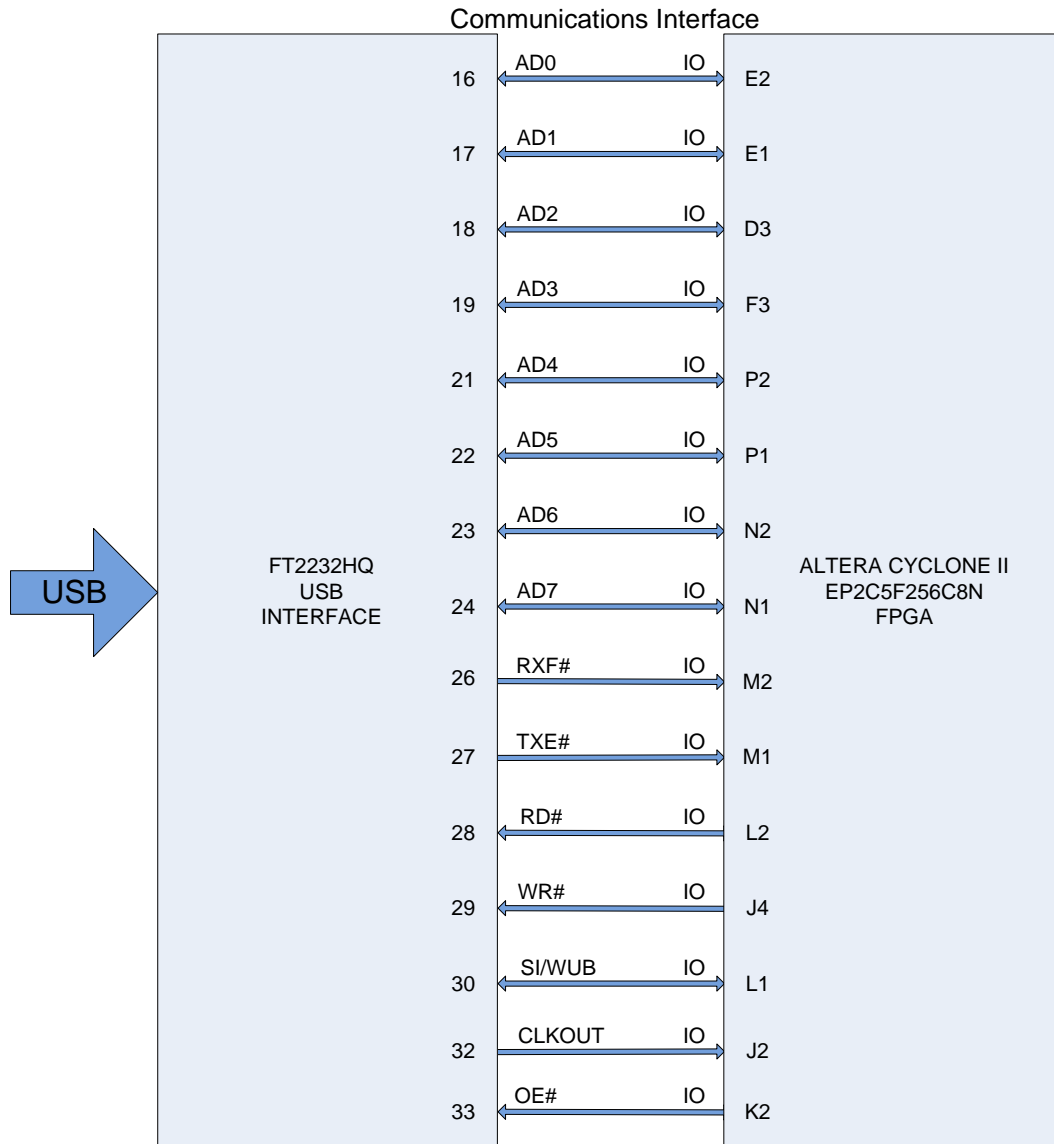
Communications Interface

USB

FT2232HQ
USB
INTERFACE

ALTERA CYCLONE II
EP2C5F256C8N
FPGA

16 AD0 IO E2
17 AD1 IO E1
18 AD2 IO D3
19 AD3 IO F3
21 AD4 IO P2
22 AD5 IO P1
23 AD6 IO N2
24 AD7 IO N1
26 RXF# IO M2
27 TXE# IO M1
28 RD# IO L2
29 WR# IO J4
30 SI/WUB IO L1
32 CLKOUT IO J2
33 OE# IO K2